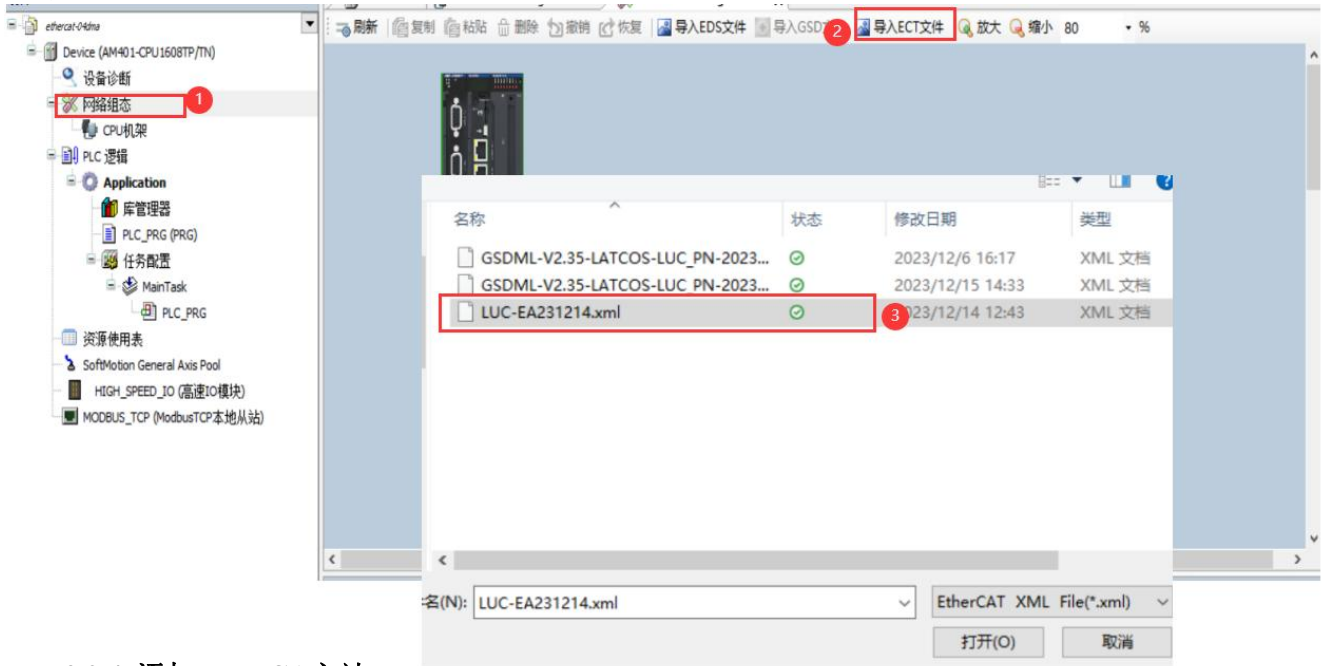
ethercat-04dma
Device (AM401-CPU1608TP/TN)
设备诊断
网络组态
1
CPU机架
PLC 逻辑
Application
库管理器
PLC_PRG (PRG)
任务配置
MainTask
PLC_PRG
资源使用表
SoftMotion General Axis Pool
HIGH_SPEED_IO (高速IO模块)
MODBUS_TCP (ModbusTCP本地从站)

刷新 复制 粘贴 删除 撤销 恢复 导入EDS文件 导入GSD文件 2 导入ECT文件 放大 缩小 80 %

| 名称 | 状态 | 修改日期 | 类型 |
|---|---|---|---|
| GSDML-V2.35-LATCOS-LUC_PN-2023... | ✓ | 2023/12/6 16:17 | XML 文档 |
| GSDML-V2.35-LATCOS-LUC_PN-2023... | ✓ | 2023/12/15 14:33 | XML 文档 |
| LUC-EA231214.xml | ✓ | 2023/12/14 12:43 | XML 文档 |

3

名(N): LUC-EA231214.xml
EtherCAT XML File(*.xml)
打开(O)
取消